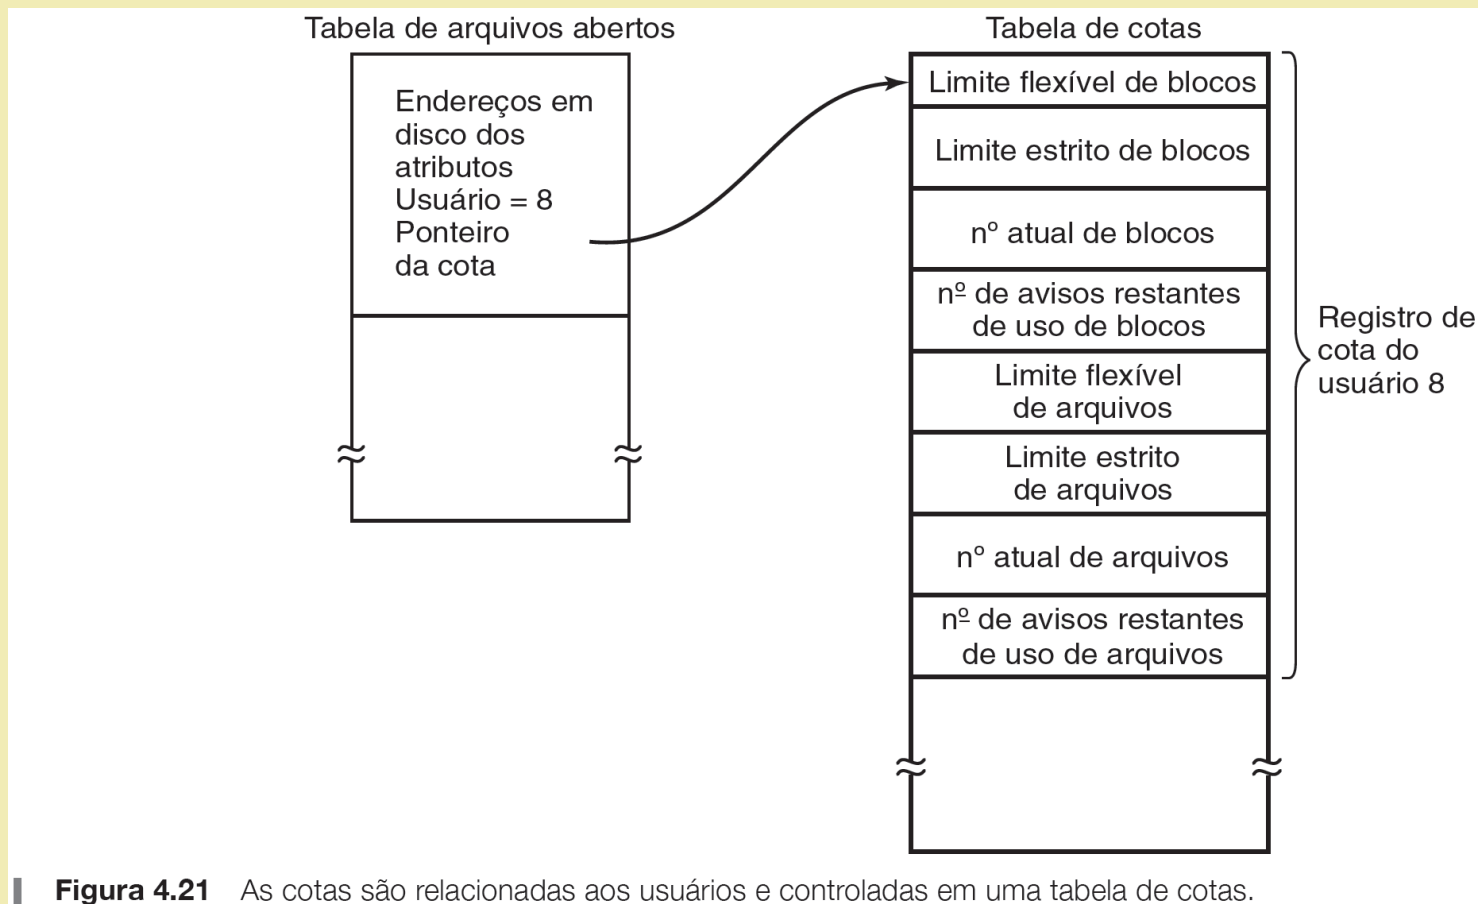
Tabela de arquivos abertos

Endereços em disco dos atributos
Usuário = 8
Ponteiro da cota

Tabela de cotas

Limite flexível de blocos

Limite estrito de blocos

nº atual de blocos

nº de avisos restantes de uso de blocos

Limite flexível de arquivos

Limite estrito de arquivos

nº atual de arquivos

nº de avisos restantes de uso de arquivos

Registro de cota do usuário 8

**Figura 4.21** As cotas são relacionadas aos usuários e controladas em uma tabela de cotas.